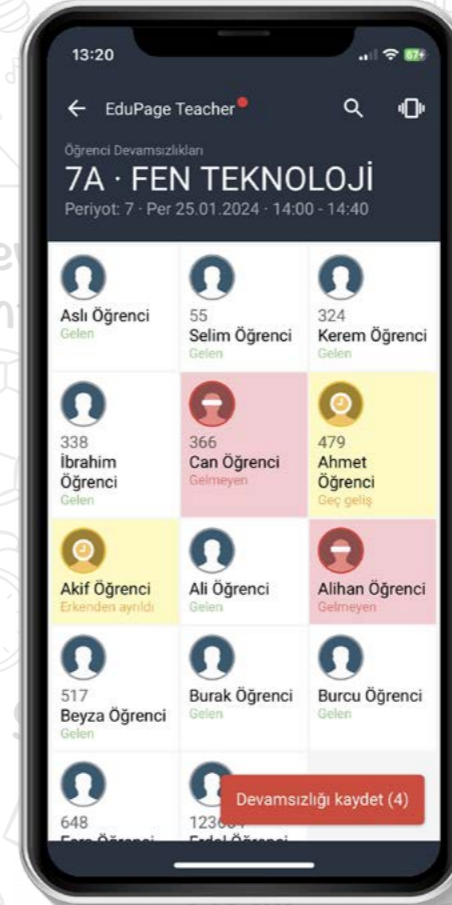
13:20

EduPage Teacher

Öğrenci Devamsızlıkları

7A · FEN TEKNOLOJİ

Periyot: 7 · Per 25.01.2024 · 14:00 - 14:40

| | | |
|---|---|---|
| Aslı Öğrenci Gelen | 55 Selim Öğrenci Gelen | 324 Kerem Öğrenci Gelen |
| 338 İbrahim Öğrenci Gelen | 366 Can Öğrenci Gelmeyen | 479 Ahmet Öğrenci Geç geliş |
| Akif Öğrenci Erkenden ayrıldı | Ali Öğrenci Gelen | Alihan Öğrenci Gelmeyen |
| 517 Beyza Öğrenci Gelen | Burak Öğrenci Gelen | Burcu Öğrenci Gelen |
| 648 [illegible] | 123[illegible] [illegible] | |

Devamsızlığı kaydet (4)